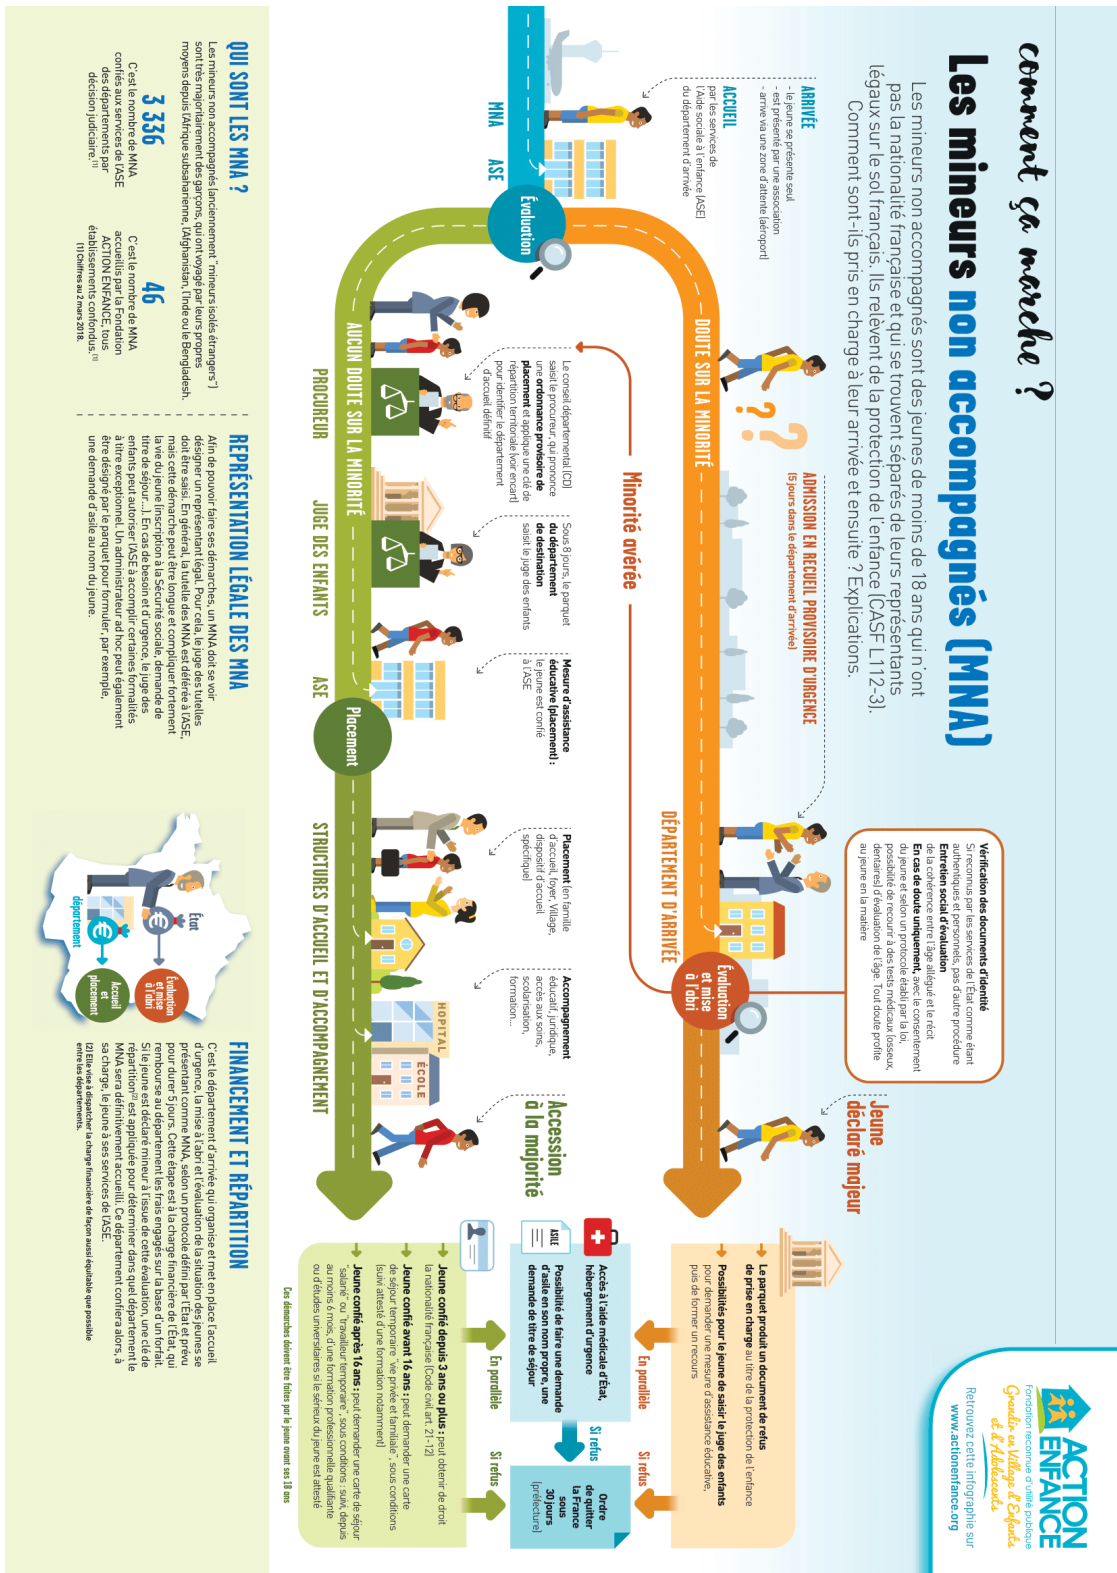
comment ça marche ?

Les mineurs non accompagnés (MNA)

Les mineurs non accompagnés sont des jeunes de moins de 18 ans qui n'ont pas la nationalité française et qui se trouvent séparés de leurs représentants légaux sur le sol français. Ils relèvent de la protection de l'enfance (CASF L.112-3). Comment sont-ils pris en charge à leur arrivée et ensuite ? Explications.

ARRIVÉE
- le jeune se présente seul
- est présenté par une association
- arrive via une zone d'attente (aéroport)

ACCUEIL
par les services de l'Aide sociale à l'enfance (ASE) du département d'arrivée

MNA ASE

Évaluation

ADMISSION EN RECUEIL PROVISOIRE D'URGENCE
(5 jours dans le département d'arrivée)

DOUTE SUR LA MINORITÉ

DÉPARTEMENT D'ARRIVÉE

Vérification des documents d'identité
Si reconnus par les services de l'État comme étant authentiques et personnels, pas d'autre procédure
Entretien social d'évaluation
de la cohérence entre l'âge allégué et le récit du jeune et selon un protocole établi par la loi.
En cas de doute uniquement, avec le consentement du jeune et selon un protocole établi par la loi, possibilité de recourir à des tests médicaux (osseux, dentaires) d'évaluation de l'âge. Tout doute profite au jeune en la matière

Évaluation et mise à l'abri

Jeune déclaré majeur

Minorité avérée

Le conseil départemental (CD) saisit le procureur, qui prononce une ordonnance provisoire de placement et applique une clé de répartition territoriale (voir encart) pour identifier le département d'accueil définitif

Sous 8 jours, le parquet du département de destination saisit le juge des enfants

Mesure d'assistance éducative (placement) : le jeune est confié à l'ASE

Placement (en famille d'accueil, foyer, Village, dispositif d'accueil spécifique)

Accompagnement éducatif, juridique, accès aux soins, scolarisation, formation...

AUCUN DOUTE SUR LA MINORITÉ

PROCUREUR JUGE DES ENFANTS ASE

Placement

STRUCTURES D'ACCUEIL ET D'ACCOMPAGNEMENT

HOPITAL ÉCOLE

Accession à la majorité

Le parquet produit un document de refus de prise en charge au titre de la protection de l'enfance
Possibilité pour le jeune de saisir le juge des enfants pour demander une mesure d'assistance éducative, puis de former un recours

En parallèle Si refus

Accès à l'aide médicale d'État, hébergement d'urgence
Possibilité de faire une demande d'asile en son nom propre, une demande de titre de séjour

ASILE

Si refus

Ordre de quitter la France sous 30 jours (préfecture)

En parallèle Si refus

Jeune confié depuis 3 ans ou plus : peut obtenir de droit la nationalité française (Code civil art. 21-12)
Jeune confié avant 16 ans : peut demander une carte de séjour temporaire "vie privée et familiale", sous conditions (suivi attesté d'une formation notamment)
Jeune confié après 16 ans : peut demander une carte de séjour "salarié" ou "travailleur temporaire", sous conditions : suivi, depuis au moins 6 mois, d'une formation professionnelle qualifiante ou d'études universitaires la sérieux du jeune est attesté

Ces démarches doivent être faites par le jeune avant ses 18 ans

QUI SONT LES MNA ?
Les mineurs non accompagnés (anciennement "mineurs isolés étrangers") sont très majoritairement des garçons, qui ont voyagé par leurs propres moyens depuis l'Afrique subsaharienne, l'Afghanistan, l'Inde ou le Bangladesh.

13 336
C'est le nombre de MNA confiés aux services de l'ASE des départements par décision judiciaire.(1)

46
C'est le nombre de MNA accueillis par la Fondation ACTION ENFANCE, tous établissements confondus.(1)

(1) Chiffres au 2 mars 2018.

REPRÉSENTATION LÉGALE DES MNA
Afin de pouvoir faire ses démarches, un MNA doit se voir désigner un représentant légal. Pour cela, le juge des tutelles doit être saisi. En général, la tutelle des MNA est déférée à l'ASE, mais cette démarche peut être longue et compliquer fortement la vie du jeune (inscription à la Sécurité sociale, demande de titre de séjour...). En cas de besoin et d'urgence, le juge des enfants peut autoriser l'ASE à accomplir certaines formalités à titre exceptionnel. Un administrateur ad hoc peut également être désigné par le parquet pour formuler, par exemple, une demande d'asile au nom du jeune.

FINANCEMENT ET RÉPARTITION
C'est le département d'arrivée qui organise et met en place l'accueil d'urgence, la mise à l'abri et l'évaluation de la situation des jeunes se présentant comme MNA, selon un protocole défini par l'État et prévu pour durer 5 jours. Cette étape est à la charge financière de l'État, qui rembourse au département les frais engagés sur la base d'un forfait. Si le jeune est déclaré mineur à l'issue de cette évaluation, une clé de répartition(2) est appliquée pour déterminer dans quel département le MNA sera définitivement accueilli. Ce département confiera alors, à sa charge, le jeune à ses services de l'ASE.
(2) Elle vise à dispatcher la charge financière de façon aussi équitable que possible entre les départements.

État
département
Évaluation et mise à l'abri
Accueil et placement

ACTION ENFANCE
Fondation reconnue d'utilité publique
Grandir en Village d'Enfants et d'Adolescents
Retrouvez cette infographie sur www.actionenfance.org